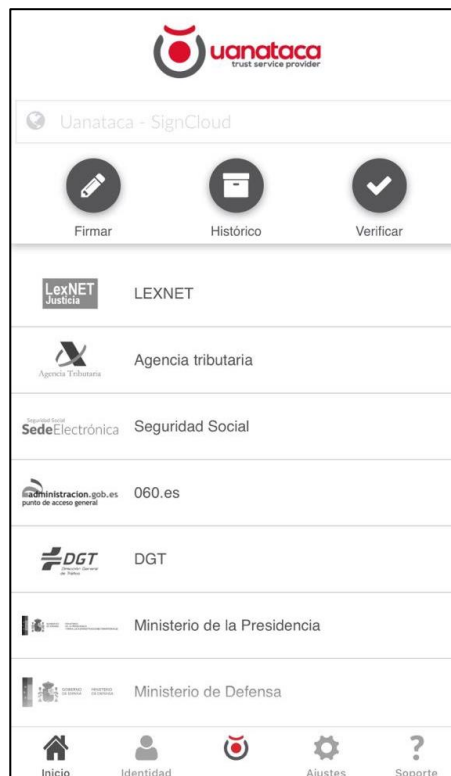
uanataca
trust service provider

Uanataca - SignCloud

Firmar
Histórico
Verificar

LexNET Justicia
LEXNET

Agencia Tributaria
Agencia tributaria

Seguridad Social
SedeElectrónica
Seguridad Social

administracion.gob.es
punto de acceso general
060.es

DGT
Dirección General de Tráfico
DGT

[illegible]
Ministerio de la Presidencia

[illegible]
Ministerio de Defensa

Inicio
Identidad
Ajustes
Soporte